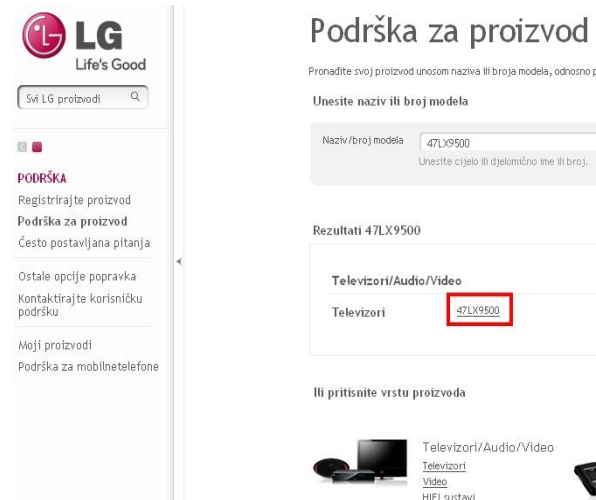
LG
Life's Good

Svi LG proizvodi

PODRŠKA
Registrirajte proizvod
Podrška za proizvod
Često postavljana pitanja

Ostale opcije popravka
Kontaktirajte korisničku podršku

Moji proizvodi
Podrška za mobilnetelefone

Podrška za proizvod

Pronađite svoj proizvod unosom naziva ili broja modela, odnosno p

Unesite naziv ili broj modela

Naziv/broj modela 47LX9500
Unesite cijelo ili djelomično ime ili broj.

Rezultati 47LX9500

Televizori/Audio/Video
Televizori 47LX9500

Ili pritisnite vrstu proizvoda

Televizori/Audio/Video
Televizori
Video
HIFI sustavi